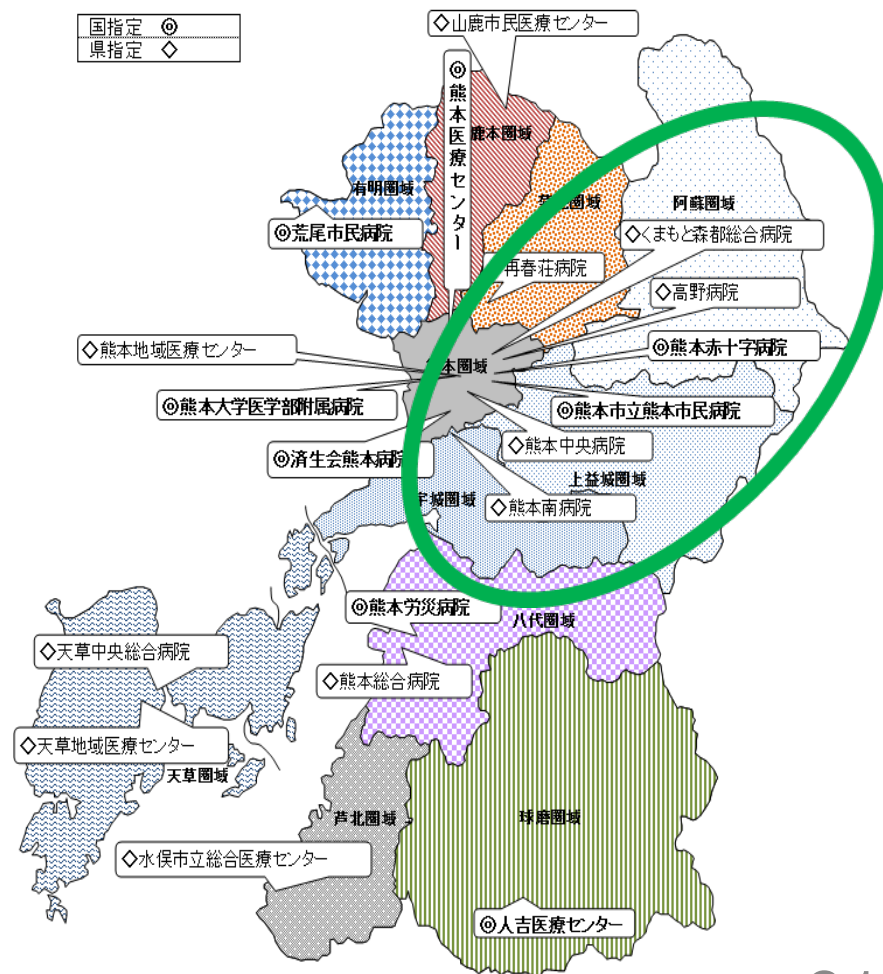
国指定 ◎
県指定 ◇

◇山鹿市民医療センター

◎熊本医療センター

鹿本圏域

有明圏域

菊池圏域

阿蘇圏域

◎荒尾市民病院

◇くまもと森都総合病院

再春荘病院

◇高野病院

◇熊本地域医療センター

熊本圏域

◎熊本赤十字病院

◎熊本大学医学部附属病院

◎熊本市立熊本市民病院

◇熊本中央病院

◎済生会熊本病院

上益城圏域

宇城圏域

◇熊本南病院

◎熊本労災病院

八代圏域

◇天草中央総合病院

◇熊本総合病院

◇天草地域医療センター

天草圏域

芦北圏域

球磨圏域

◇水俣市立総合医療センター

◎人吉医療センター